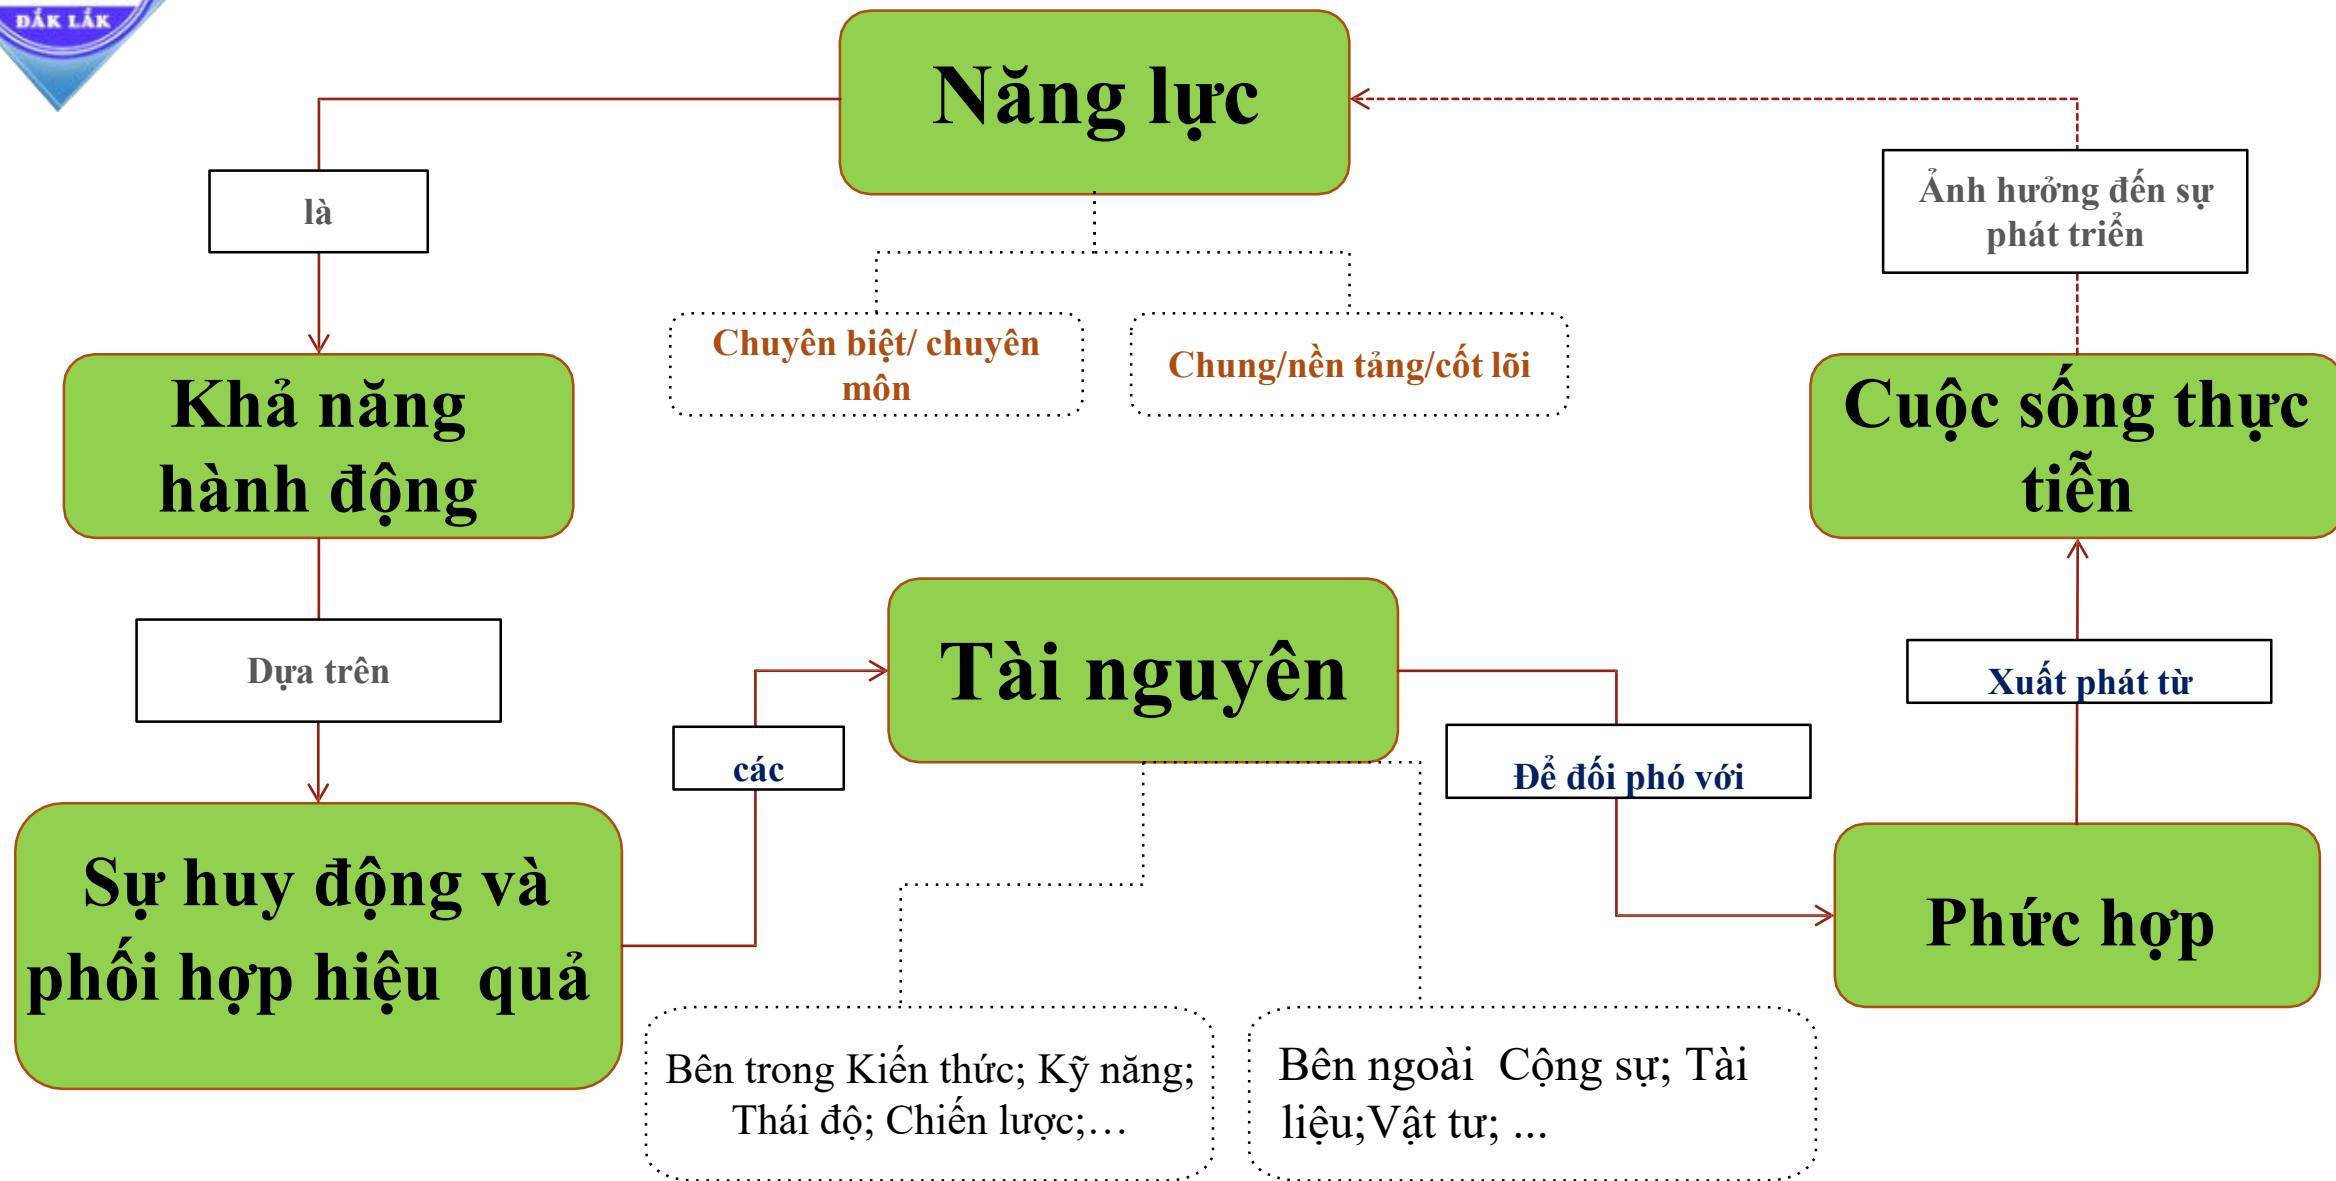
ĐẮK LẮK

Năng lực

là

Chuyên biệt/ chuyên môn

Chung/nền tảng/cốt lõi

Ảnh hưởng đến sự phát triển

Khả năng hành động

Cuộc sống thực tiễn

Dựa trên

Tài nguyên

Xuất phát từ

các

Để đối phó với

Sự huy động và phối hợp hiệu quả

Phức hợp

Bên trong Kiến thức; Kỹ năng; Thái độ; Chiến lược;…

Bên ngoài Cộng sự; Tài liệu;Vật tư; ...